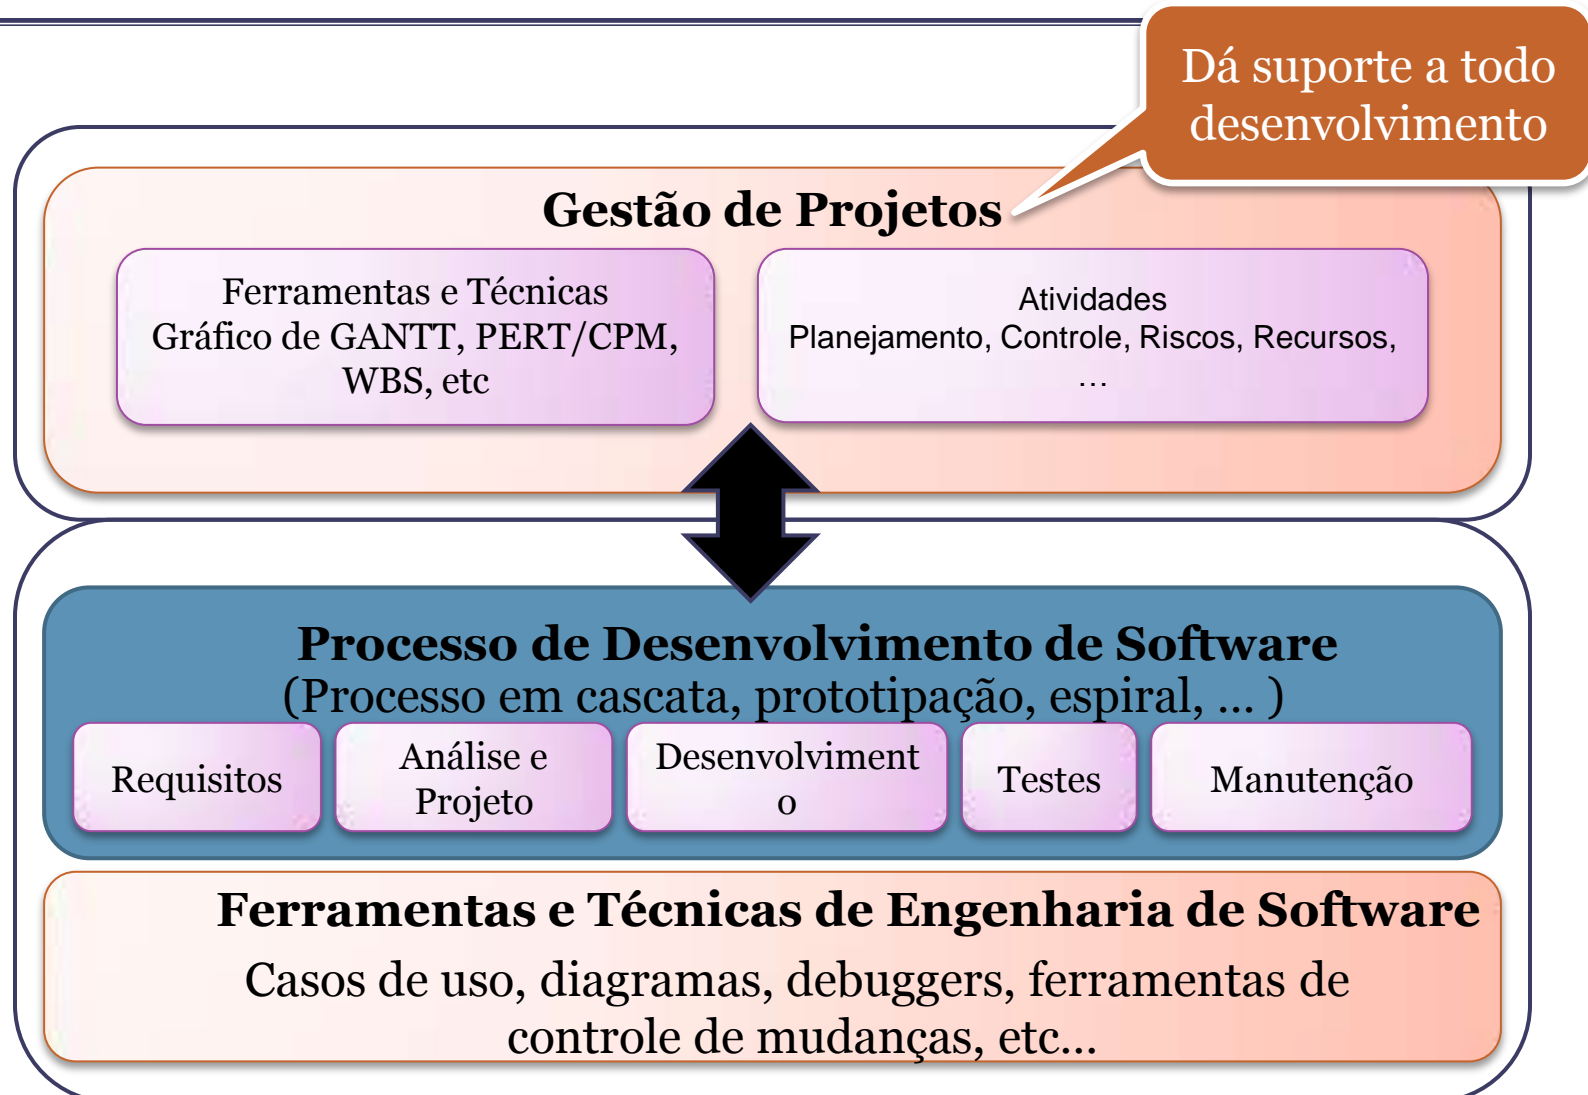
Dá suporte a todo desenvolvimento

Gestão de Projetos

Ferramentas e Técnicas
Gráfico de GANTT, PERT/CPM, WBS, etc

Atividades
Planejamento, Controle, Riscos, Recursos, …

Processo de Desenvolvimento de Software
(Processo em cascata, prototipação, espiral, … )

Requisitos

Análise e Projeto

Desenvolviment o

Testes

Manutenção

Ferramentas e Técnicas de Engenharia de Software
Casos de uso, diagramas, debuggers, ferramentas de controle de mudanças, etc...